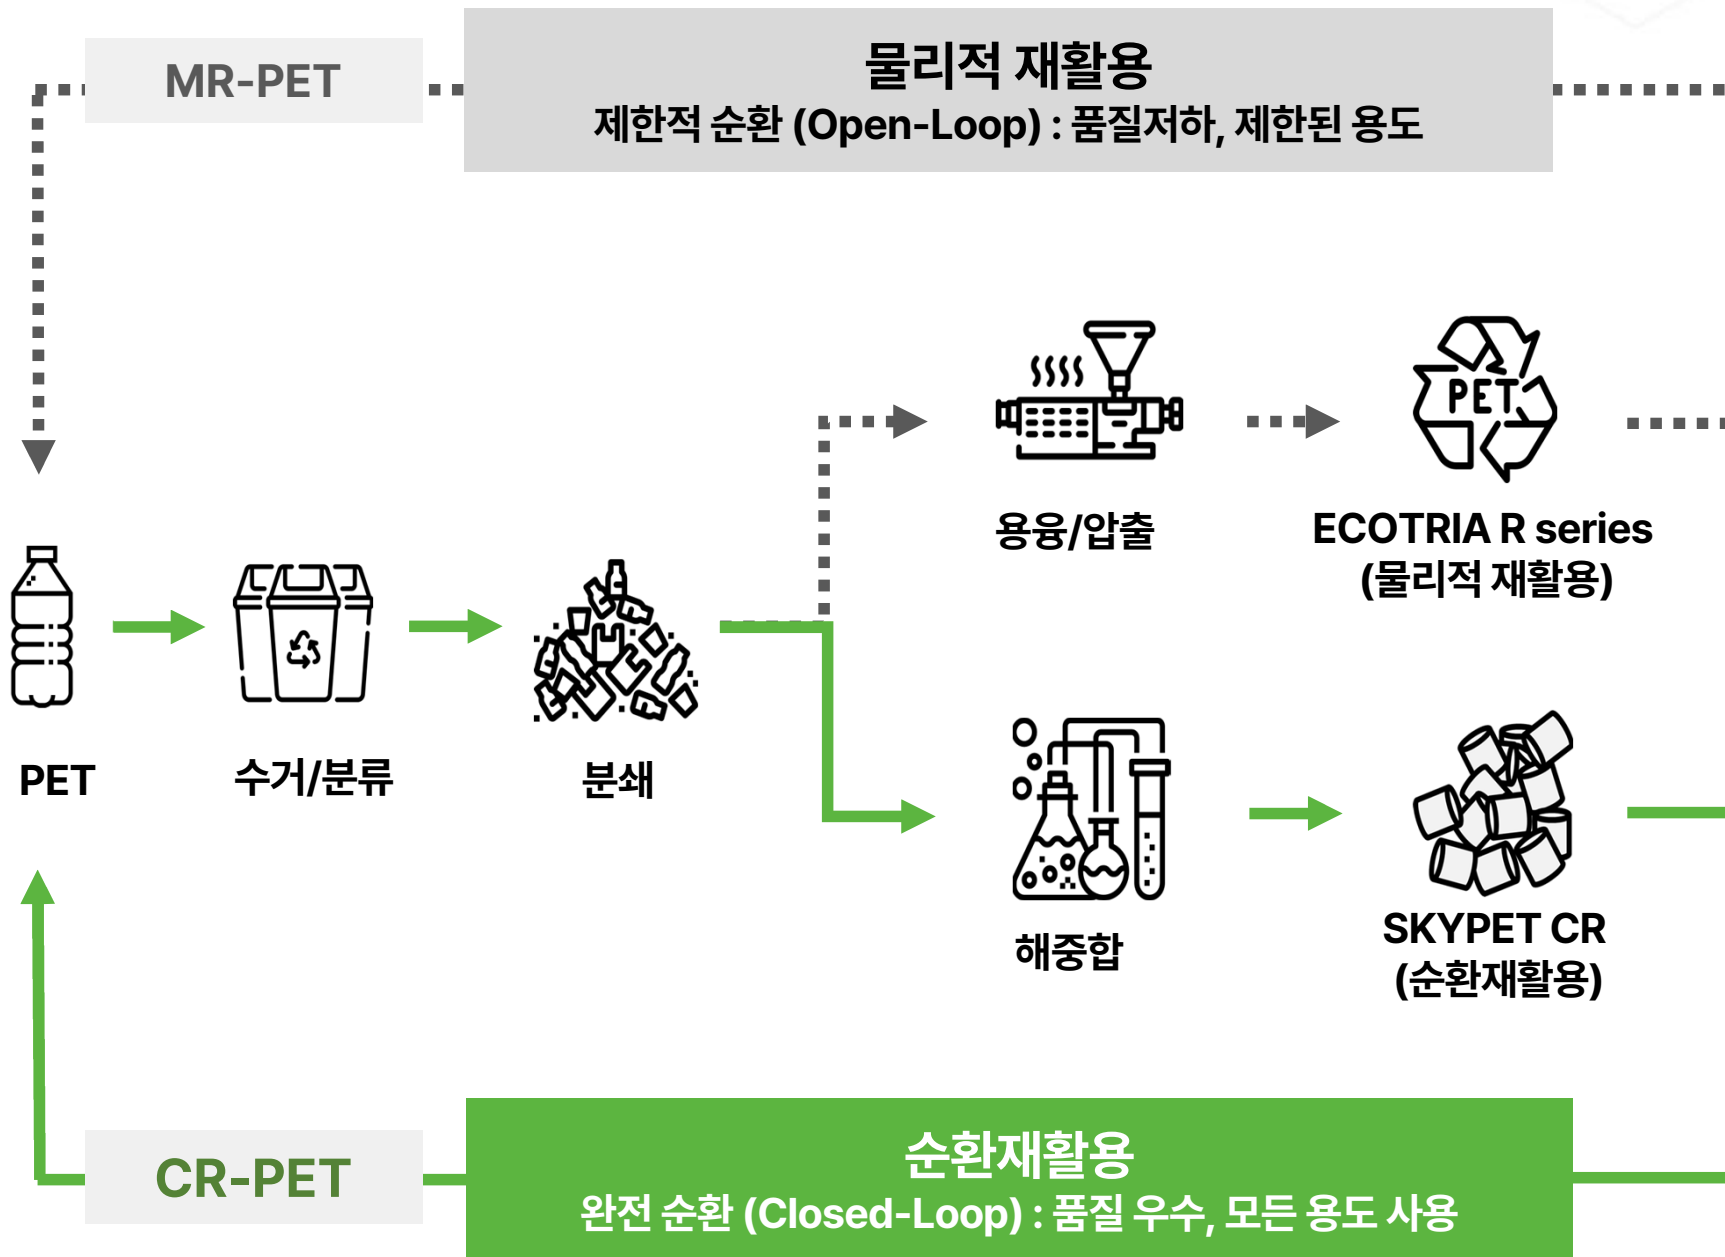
MR-PET

물리적 재활용
제한적 순환 (Open-Loop) : 품질저하, 제한된 용도

PET

용융/압출

ECOTRIA R series
(물리적 재활용)

PET

수거/분류

분쇄

해중합

SKYPET CR
(순환재활용)

CR-PET

순환재활용
완전 순환 (Closed-Loop) : 품질 우수, 모든 용도 사용